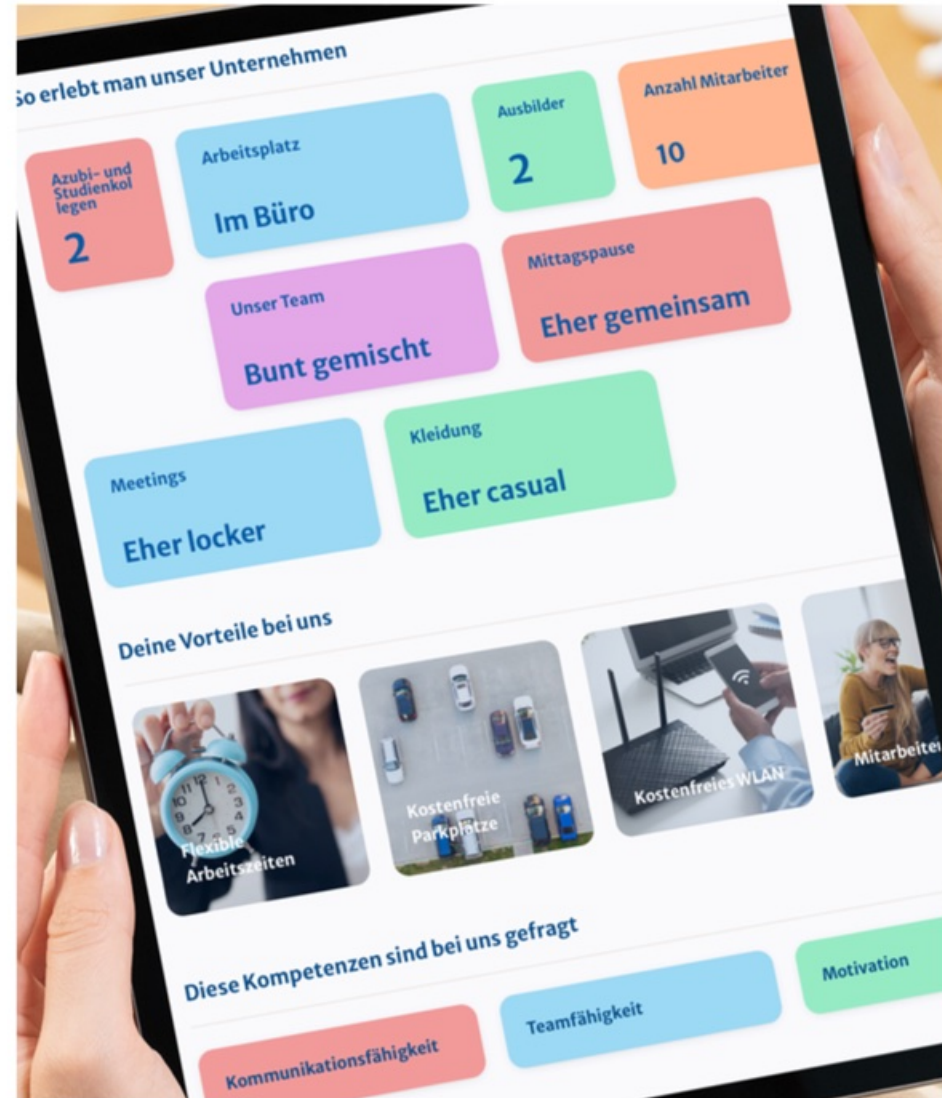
So erlebt man unser Unternehmen

Azubi- und Studienkollegen
2

Arbeitsplatz
Im Büro

Ausbilder
2

Anzahl Mitarbeiter
10

Unser Team
Bunt gemischt

Mittagspause
Eher gemeinsam

Meetings
Eher locker

Kleidung
Eher casual

Deine Vorteile bei uns

Flexible Arbeitszeiten

Kostenfreie Parkplätze

Kostenfreies WLAN

Mitarbeiter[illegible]

Diese Kompetenzen sind bei uns gefragt

Kommunikationsfähigkeit

Teamfähigkeit

Motivation